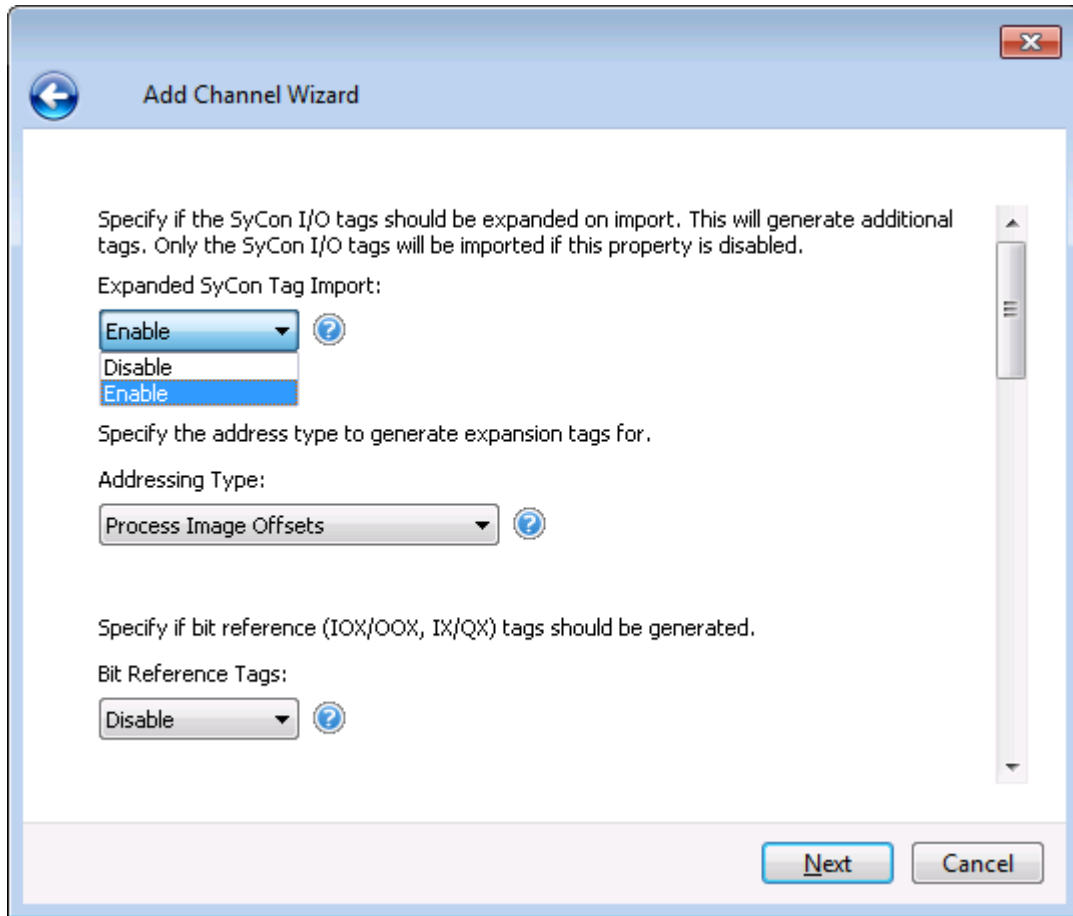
Add Channel Wizard

Specify if the SyCon I/O tags should be expanded on import. This will generate additional tags. Only the SyCon I/O tags will be imported if this property is disabled.

Expanded SyCon Tag Import:

Enable

Disable
Enable

Specify the address type to generate expansion tags for.

Addressing Type:

Process Image Offsets

Specify if bit reference (IOX/OOX, IX/QX) tags should be generated.

Bit Reference Tags:

Disable

Next

Cancel